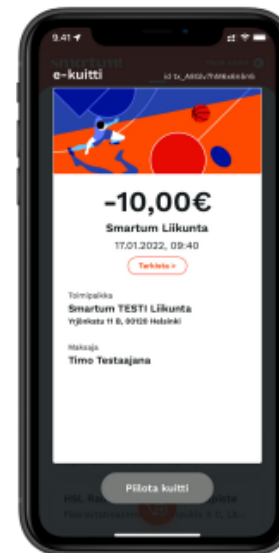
9.41

e-kuitti

id 1x_A6GVTrMKxKn5n5

-10,00€

Smartum Liikunta

17.01.2022, 09:40

Tarkista >

Toimipaikka

Smartum TESTI Liikunta

Yrjönkatu 11 B, 00120 Helsinki

Maksaja

Timo Testaajana

Piilota kuitti

HSL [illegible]